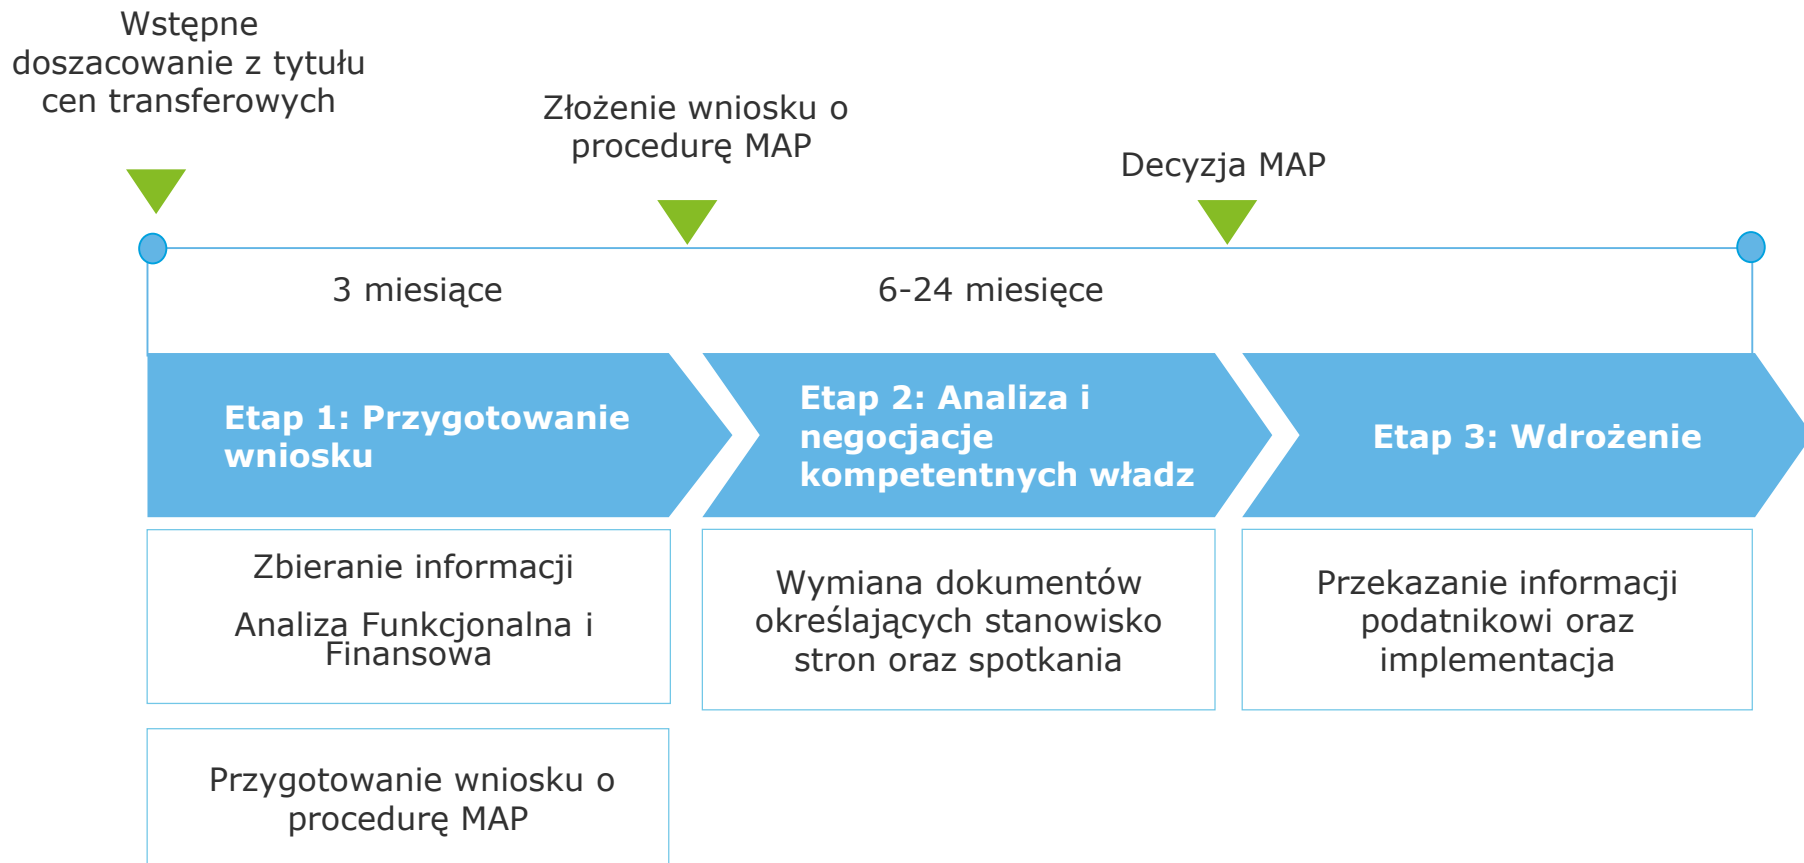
Wstępne doszacowanie z tytułu cen transferowych

Złożenie wniosku o procedurę MAP

Decyzja MAP

3 miesiące

6-24 miesięce

Etap 1: Przygotowanie wniosku

Etap 2: Analiza i negocjacje kompetentnych władz

Etap 3: Wdrożenie

Zbieranie informacji

Analiza Funkcjonalna i Finansowa

Wymiana dokumentów określających stanowisko stron oraz spotkania

Przekazanie informacji podatnikowi oraz implementacja

Przygotowanie wniosku o procedurę MAP